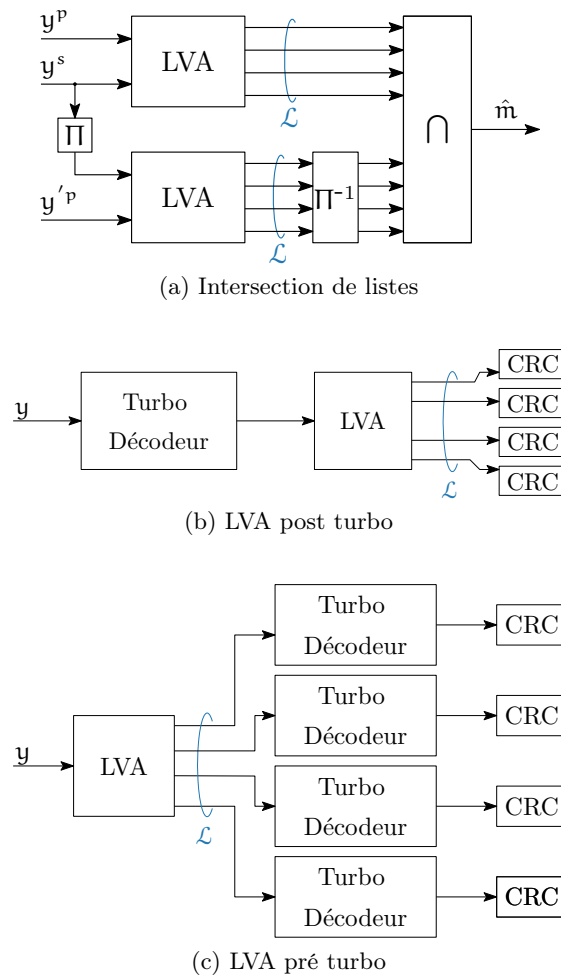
$y^p$

$y^s$

LVA

$\mathcal{L}$

$\Pi$

$y'^p$

LVA

$\mathcal{L}$

$\Pi^{-1}$

$\cap$

$\hat{m}$

(a) Intersection de listes

$y$

Turbo Décodeur

LVA

$\mathcal{L}$

CRC

CRC

CRC

CRC

(b) LVA post turbo

$y$

LVA

$\mathcal{L}$

Turbo Décodeur

CRC

Turbo Décodeur

CRC

Turbo Décodeur

CRC

Turbo Décodeur

CRC

(c) LVA pré turbo